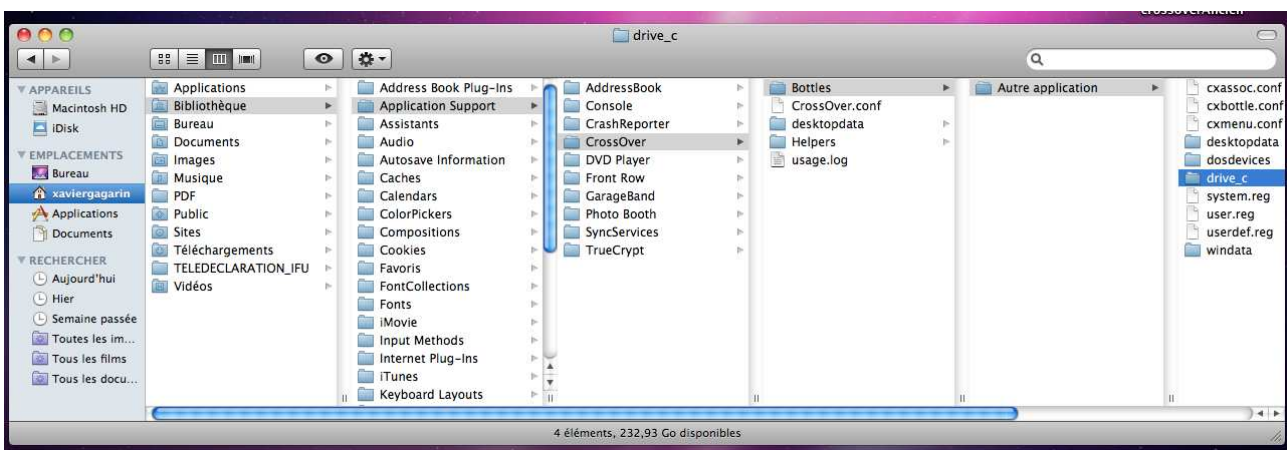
CrossOverAncien

drive_c

APPAREILS
Macintosh HD
iDisk
EMPLACEMENTS
Bureau
xaviergagarin
Applications
Documents
RECHERCHER
Aujourd'hui
Hier
Semaine passée
Toutes les im...
Tous les films
Tous les docu...

Applications
Bibliothèque
Bureau
Documents
Images
Musique
PDF
Public
Sites
Téléchargements
TELEDECLARATION_IFU
Vidéos

Address Book Plug-Ins
Application Support
Assistants
Audio
Autosave Information
Caches
Calendars
ColorPickers
Compositions
Cookies
Favoris
FontCollections
Fonts
iMovie
Input Methods
Internet Plug-Ins
iTunes
Keyboard Layouts

AddressBook
Console
CrashReporter
CrossOver
DVD Player
Front Row
GarageBand
Photo Booth
SyncServices
TrueCrypt

Bottles
CrossOver.conf
desktopdata
Helpers
usage.log

Autre application

cxassoc.conf
cxbottle.conf
cxmenu.conf
desktopdata
dosdevices
drive_c
system.reg
user.reg
userdef.reg
windata

4 éléments, 232,93 Go disponibles